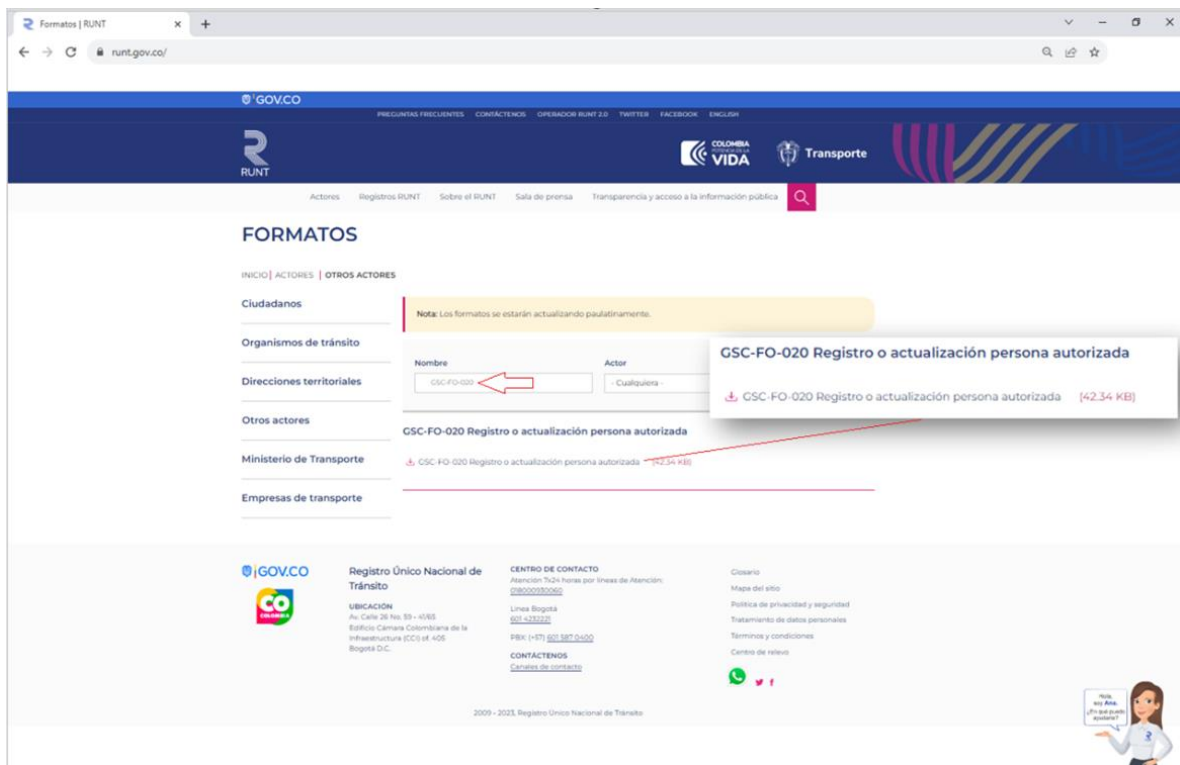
Formatos | RUNT
runt.gov.co/

GOV.CO
PREGUNTAS FRECUENTES CONTÁCTENOS OPERADOR RUNT 2.0 TWITTER FACEBOOK ENGLISH

RUNT
COLOMBIA POTENCIA DE LA VIDA
Transporte

Actores Registros RUNT Sobre el RUNT Sala de prensa Transparencia y acceso a la información pública

FORMATOS

INICIO | ACTORES | OTROS ACTORES

Ciudadanos
Organismos de tránsito
Direcciones territoriales
Otros actores
Ministerio de Transporte
Empresas de transporte

Nota: Los formatos se estarán actualizando paulatinamente.

Nombre
GSC-FO-020
Actor
- Cualquiera -

GSC-FO-020 Registro o actualización persona autorizada
GSC-FO-020 Registro o actualización persona autorizada [42.34 KB]

GSC-FO-020 Registro o actualización persona autorizada
GSC-FO-020 Registro o actualización persona autorizada [42.34 KB]

GOV.CO
CO COLOMBIA
Registro Único Nacional de Tránsito
UBICACIÓN
Av. Calle 26 No. 59 - 41/65 Edificio Cámara Colombiana de la Infraestructura (CCI) of. 405 Bogotá D.C.

CENTRO DE CONTACTO
Atención 7x24 horas por líneas de Atención:
018000930060
Línea Bogotá
601 4232221
PBX: (+57) 601 587 0400
CONTÁCTENOS
Canales de contacto

Glosario
Mapa del sitio
Política de privacidad y seguridad
Tratamiento de datos personales
Términos y condiciones
Centro de relevo

2009 - 2023, Registro Único Nacional de Tránsito

Hola, soy Ana, ¿En qué puedo ayudarte?